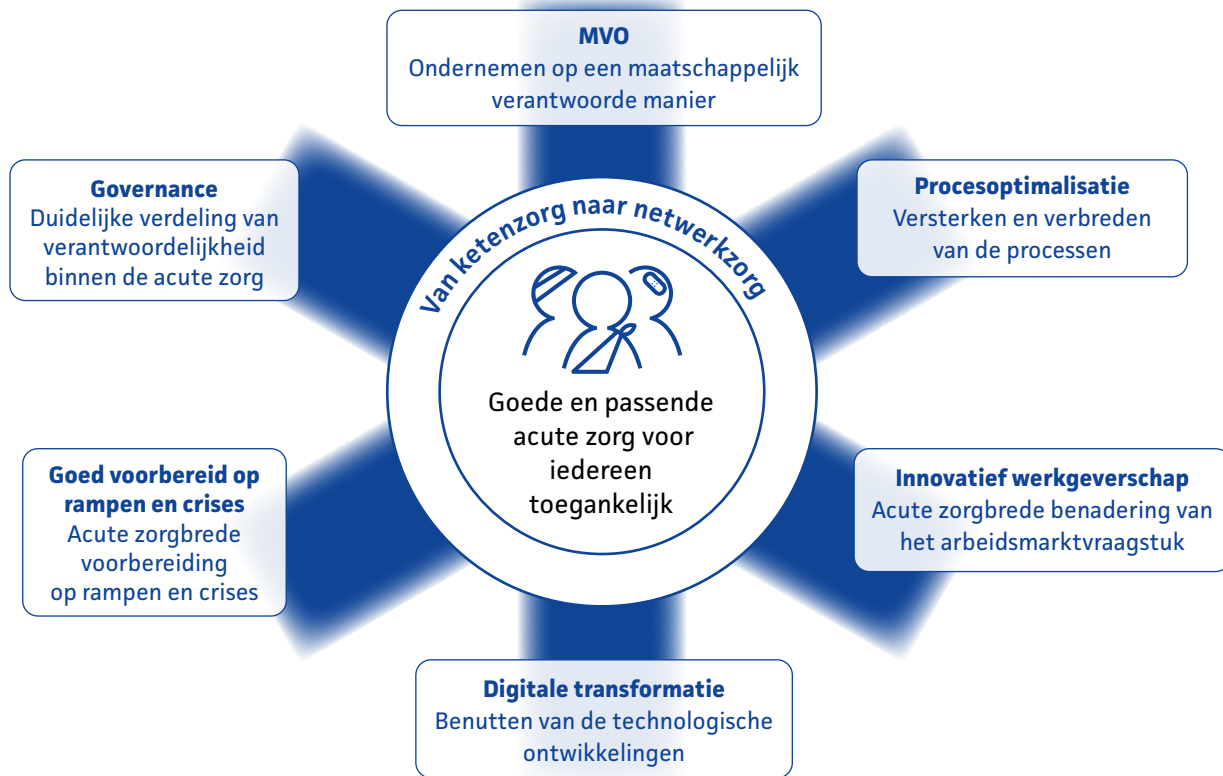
**MVO**
Ondernemen op een maatschappelijk verantwoorde manier

**Governance**
Duidelijke verdeling van verantwoordelijkheid binnen de acute zorg

**Procesoptimalisatie**
Versterken en verbreden van de processen

Van ketenzorg naar netwerkzorg

Goede en passende acute zorg voor iedereen toegankelijk

**Goed voorbereid op rampen en crises**
Acute zorgbrede voorbereiding op rampen en crises

**Innovatief werkgeverschap**
Acute zorgbrede benadering van het arbeidsmarktvraagstuk

**Digitale transformatie**
Benutten van de technologische ontwikkelingen